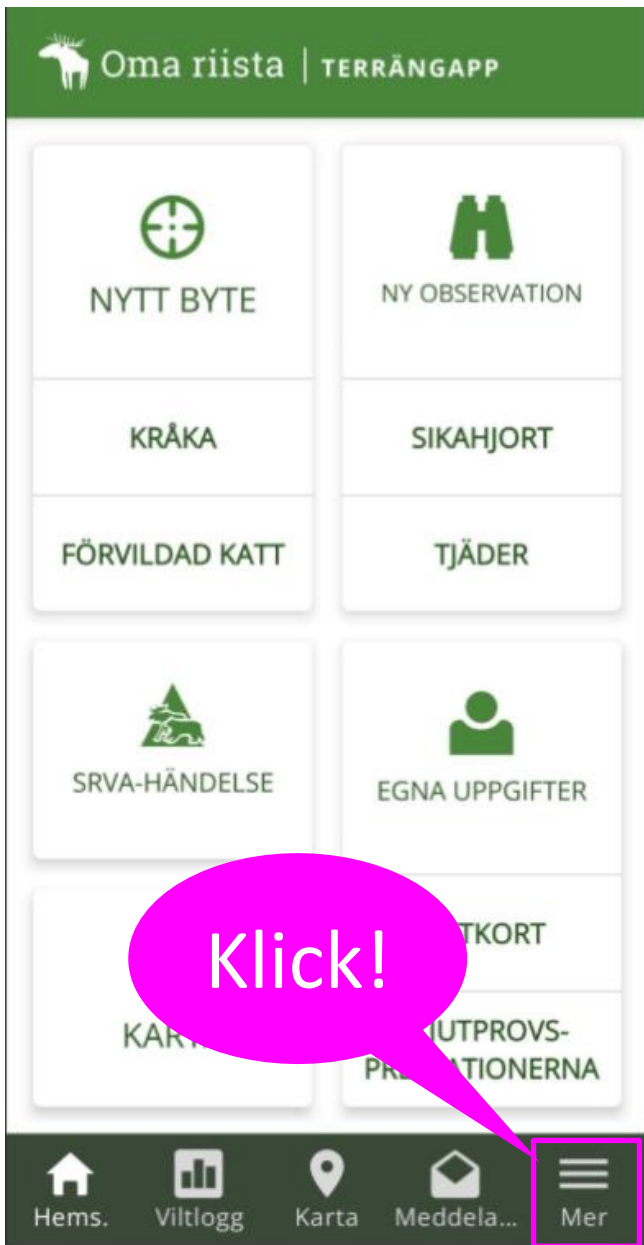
Oma riista | TERRÄNGAPP

NYTT BYTE

NY OBSERVATION

KRÅKA

SIKAHJORT

FÖRVILDAD KATT

TJÄDER

SRVA-HÄNDELSE

EGNA UPPGIFTER

KAR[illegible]

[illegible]TKORT

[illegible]UTPROVS-
PRE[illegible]ATIONERNA

Klick!

Hems.

Viltlogg

Karta

Meddela...

Mer